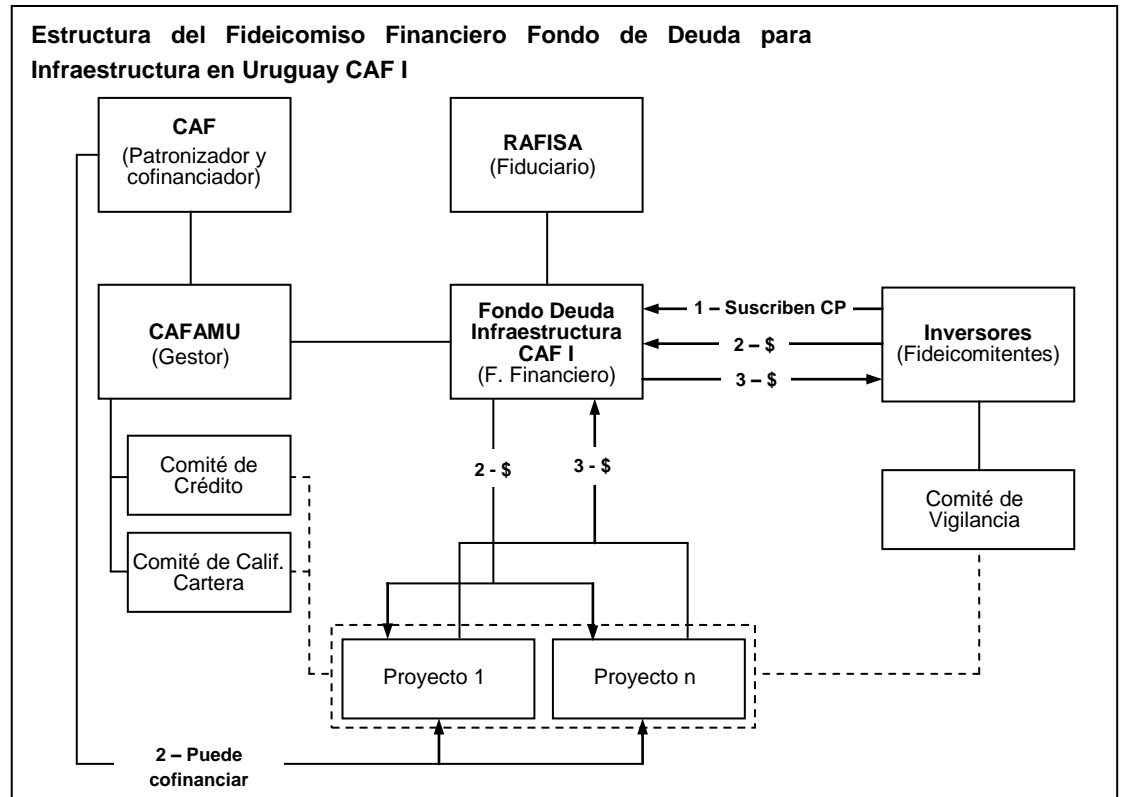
Estructura del Fideicomiso Financiero Fondo de Deuda para Infraestructura en Uruguay CAF I

CAF
(Patronizador y cofinanciador)

RAFISA
(Fiduciario)

CAFAMU
(Gestor)

Fondo Deuda Infraestructura CAF I
(F. Financiero)

1 – Suscriben CP

2 – $

3 – $

Inversores
(Fideicomitentes)

Comité de Crédito

Comité de Calif. Cartera

2 - $

3 - $

Comité de Vigilancia

Proyecto 1

Proyecto n

2 – Puede cofinanciar